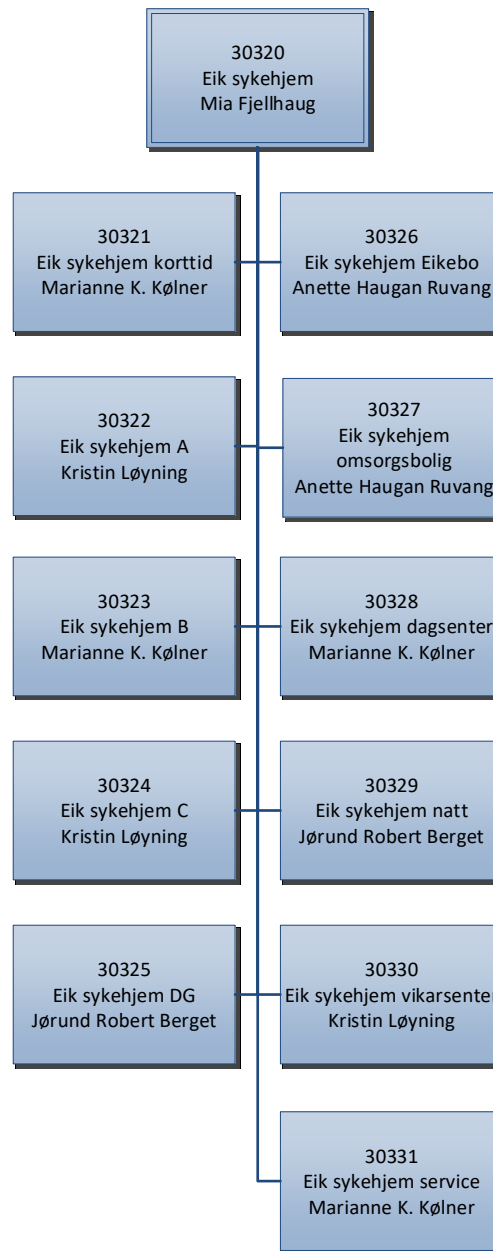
30320
Eik sykehjem
Mia Fjellhaug

30321
Eik sykehjem korttid
Marianne K. Kølner

30326
Eik sykehjem Eikebo
Anette Haugan Ruvang

30322
Eik sykehjem A
Kristin Løyning

30327
Eik sykehjem omsorgsbolig
Anette Haugan Ruvang

30323
Eik sykehjem B
Marianne K. Kølner

30328
Eik sykehjem dagsenter
Marianne K. Kølner

30324
Eik sykehjem C
Kristin Løyning

30329
Eik sykehjem natt
Jørund Robert Berget

30325
Eik sykehjem DG
Jørund Robert Berget

30330
Eik sykehjem vikarsenter
Kristin Løyning

30331
Eik sykehjem service
Marianne K. Kølner